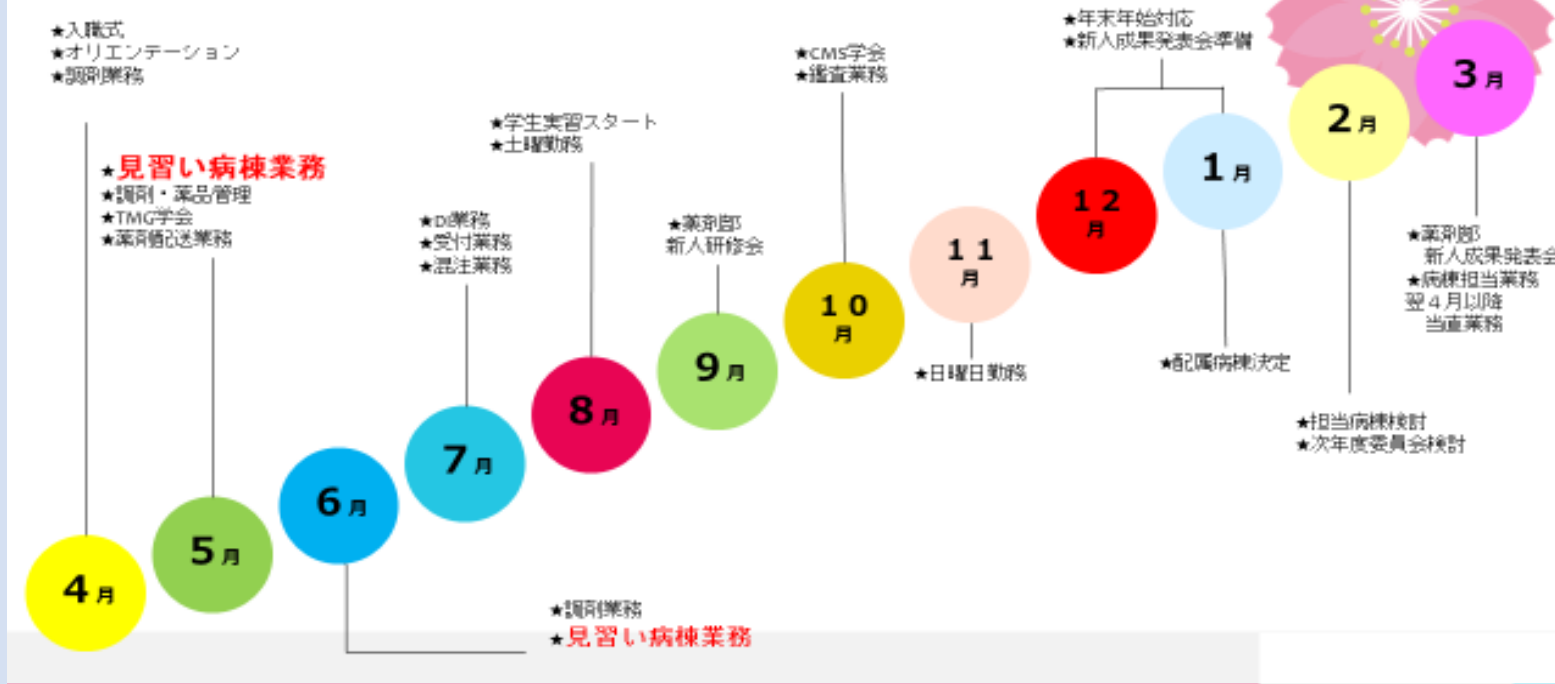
★入職式
★オリエンテーション
★調剤業務

★見習い病棟業務
★調剤・薬品管理
★TMG学会
★薬剤配送業務

★DI業務
★受付業務
★混注業務

★学生実習スタート
★土曜勤務

★薬剤部
新人研修会

★CMS学会
★鑑査業務

★日曜日勤務

★年末年始対応
★新人成果発表会準備

★配属病棟決定

★担当病棟検討
★次年度委員会検討

★薬剤部
新人成果発表会
★病棟担当業務
翌４月以降
当直業務

4月
5月
6月
7月
8月
9月
10月
11月
12月
1月
2月
3月

★調剤業務
★見習い病棟業務